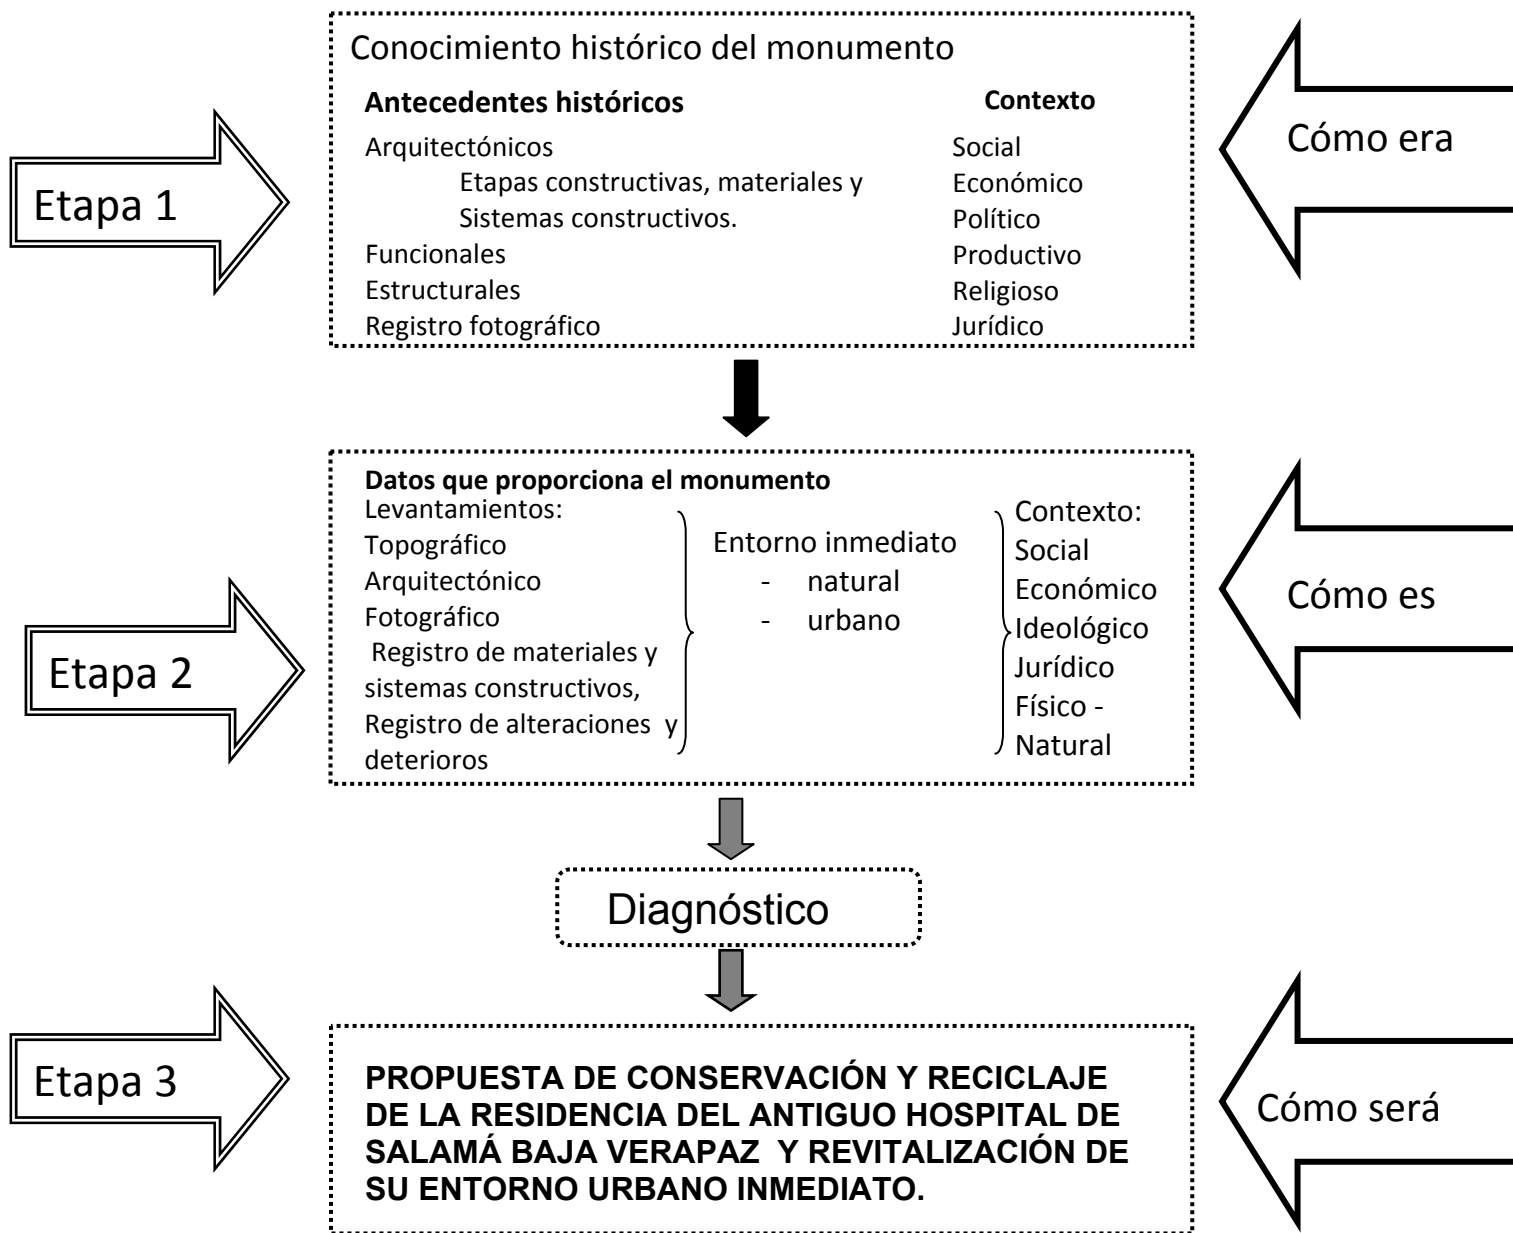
Etapa 1

Conocimiento histórico del monumento

Antecedentes históricos
Arquitectónicos
Etapas constructivas, materiales y Sistemas constructivos.
Funcionales
Estructurales
Registro fotográfico

Contexto
Social
Económico
Político
Productivo
Religioso
Jurídico

Cómo era

Etapa 2

Datos que proporciona el monumento
Levantamientos:
Topográfico
Arquitectónico
Fotográfico
Registro de materiales y sistemas constructivos,
Registro de alteraciones y deterioros

Entorno inmediato
- natural
- urbano

Contexto:
Social
Económico
Ideológico
Jurídico
Físico - Natural

Cómo es

Diagnóstico

Etapa 3

PROPUESTA DE CONSERVACIÓN Y RECICLAJE DE LA RESIDENCIA DEL ANTIGUO HOSPITAL DE SALAMÁ BAJA VERAPAZ Y REVITALIZACIÓN DE SU ENTORNO URBANO INMEDIATO.

Cómo será